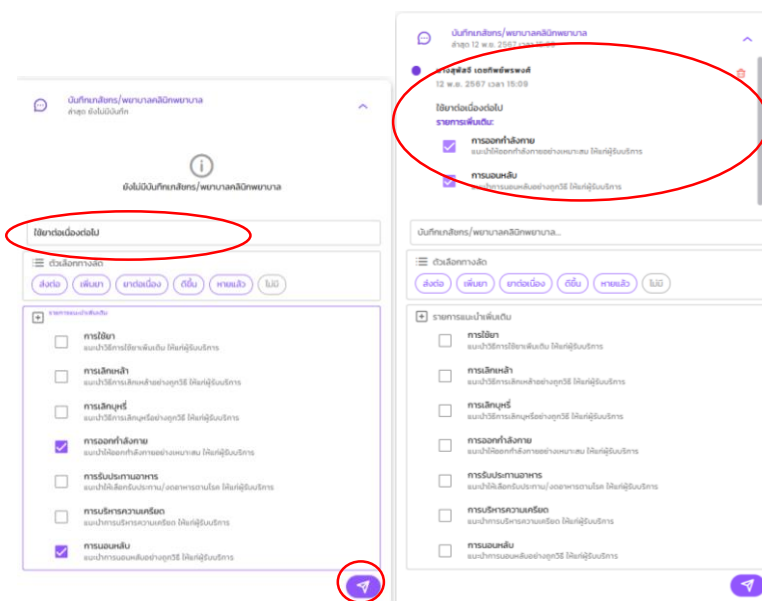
บันทึกเภสัชกร/พยาบาลคลินิกพยาบาล
ล่าสุด: ยังไม่มีบันทึก

ยังไม่มีบันทึกเภสัชกร/พยาบาลคลินิกพยาบาล

ใช้ยาต่อเนื่องต่อไป

ตัวเลือกทางลัด
ส่งต่อ
เพิ่มยา
ยาต่อเนื่อง
ดีขึ้น
หายแล้ว
ไม่มี

รายการแนะนำเพิ่มเติม
การใช้ยา
แนะนำวิธีการใช้ยาเพิ่มเติม ให้แก่ผู้รับบริการ
การเลิกเหล้า
แนะนำวิธีการเลิกเหล้าอย่างถูกวิธี ให้แก่ผู้รับบริการ
การเลิกบุหรี่
แนะนำวิธีการเลิกบุหรี่อย่างถูกวิธี ให้แก่ผู้รับบริการ
การออกกำลังกาย
แนะนำให้ออกกำลังกายอย่างเหมาะสม ให้แก่ผู้รับบริการ
การรับประทานอาหาร
แนะนำให้เลือกรับประทาน/งดอาหารตามโรค ให้แก่ผู้รับบริการ
การบริหารความเครียด
แนะนำการบริหารความเครียด ให้แก่ผู้รับบริการ
การนอนหลับ
แนะนำการนอนหลับอย่างถูกวิธี ให้แก่ผู้รับบริการ

บันทึกเภสัชกร/พยาบาลคลินิกพยาบาล
ล่าสุด 12 พ.ค. 2567 เวลา 15:09

นางสุพัตรา เดชทิพย์พรพงศ์
12 พ.ค. 2567 เวลา 15:09

ใช้ยาต่อเนื่องต่อไป
รายการเพิ่มเติม:
การออกกำลังกาย
แนะนำให้ออกกำลังกายอย่างเหมาะสม ให้แก่ผู้รับบริการ
การนอนหลับ
แนะนำการนอนหลับอย่างถูกวิธี ให้แก่ผู้รับบริการ

บันทึกเภสัชกร/พยาบาลคลินิกพยาบาล...

ตัวเลือกทางลัด
ส่งต่อ
เพิ่มยา
ยาต่อเนื่อง
ดีขึ้น
หายแล้ว
ไม่มี

รายการแนะนำเพิ่มเติม
การใช้ยา
แนะนำวิธีการใช้ยาเพิ่มเติม ให้แก่ผู้รับบริการ
การเลิกเหล้า
แนะนำวิธีการเลิกเหล้าอย่างถูกวิธี ให้แก่ผู้รับบริการ
การเลิกบุหรี่
แนะนำวิธีการเลิกบุหรี่อย่างถูกวิธี ให้แก่ผู้รับบริการ
การออกกำลังกาย
แนะนำให้ออกกำลังกายอย่างเหมาะสม ให้แก่ผู้รับบริการ
การรับประทานอาหาร
แนะนำให้เลือกรับประทาน/งดอาหารตามโรค ให้แก่ผู้รับบริการ
การบริหารความเครียด
แนะนำการบริหารความเครียด ให้แก่ผู้รับบริการ
การนอนหลับ
แนะนำการนอนหลับอย่างถูกวิธี ให้แก่ผู้รับบริการ